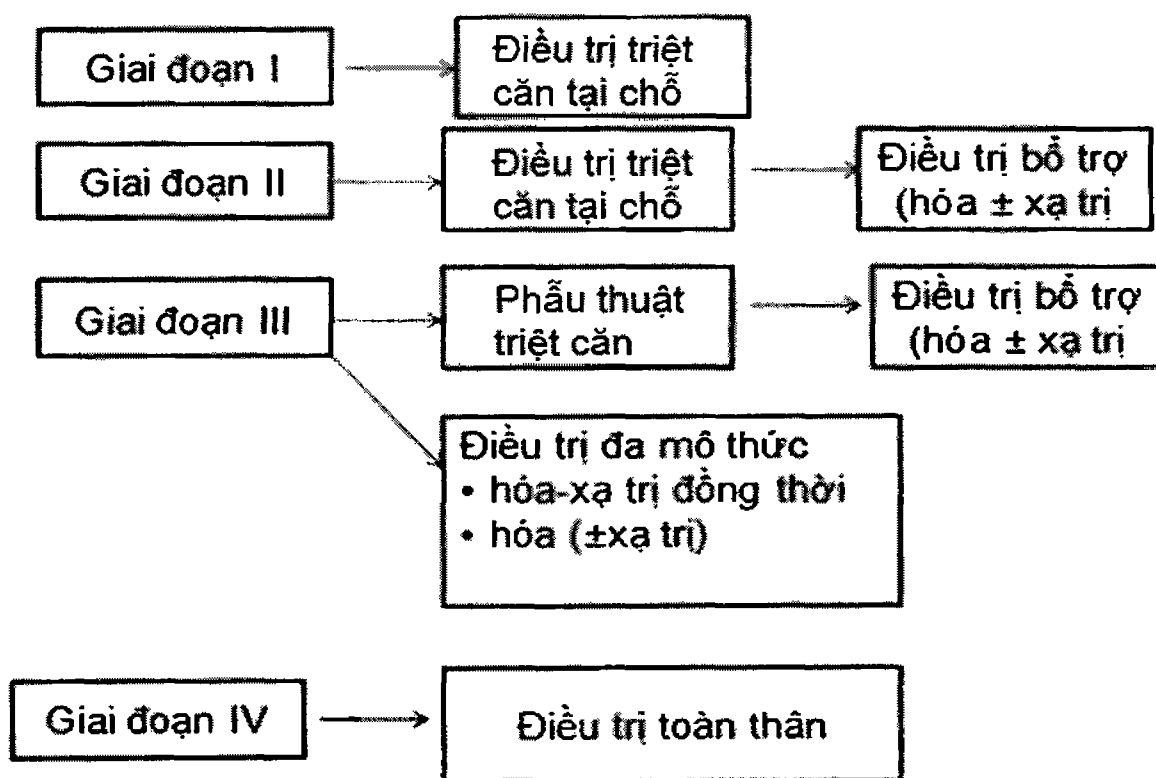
Giai đoạn I

Điều trị triệt căn tại chỗ

Giai đoạn II

Điều trị triệt căn tại chỗ

Điều trị bổ trợ (hóa ± xạ trị

Giai đoạn III

Phẫu thuật triệt căn

Điều trị bổ trợ (hóa ± xạ trị

Điều trị đa mô thức
• hóa-xạ trị đồng thời
• hóa (±xạ trị)

Giai đoạn IV

Điều trị toàn thân